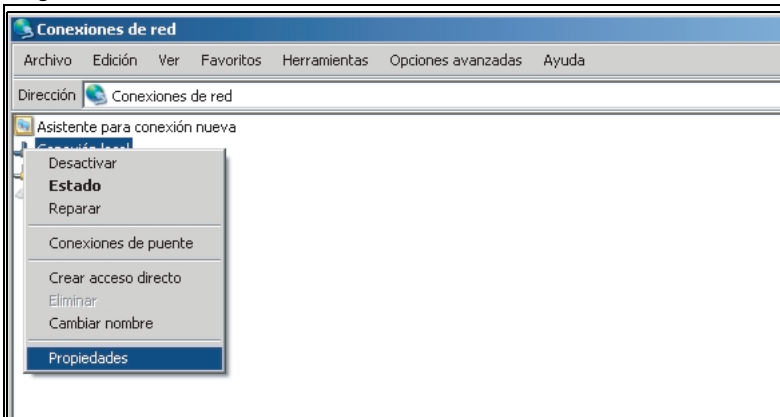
Conexiones de red

Archivo Edición Ver Favoritos Herramientas Opciones avanzadas Ayuda

Dirección Conexiones de red

Asistente para conexión nueva

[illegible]

Desactivar
Estado
Reparar

Conexiones de puente

Crear acceso directo
Eliminar
Cambiar nombre

Propiedades